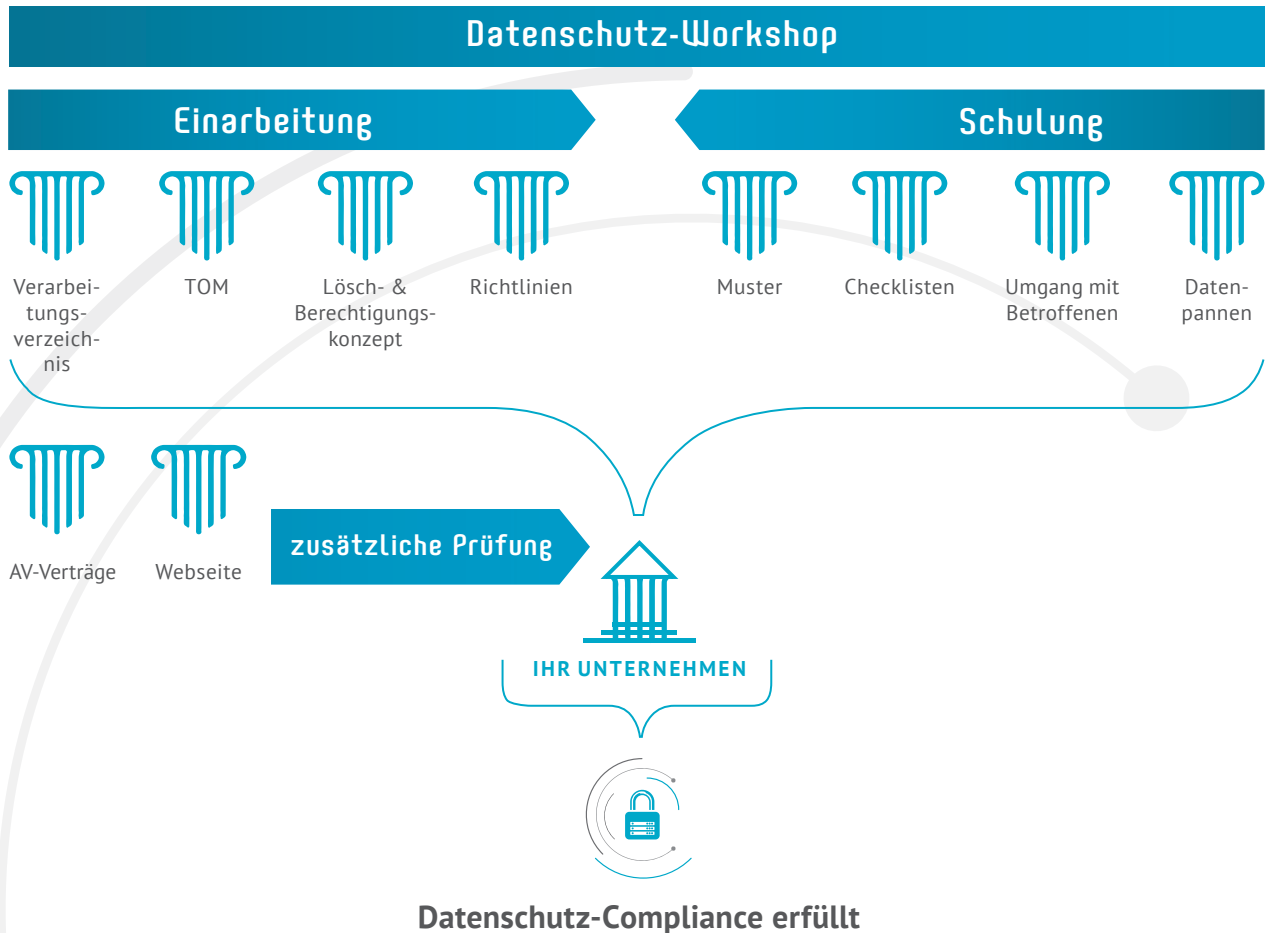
Datenschutz-Workshop

Einarbeitung

Schulung

Verarbeitungsverzeichnis

TOM

Lösch- & Berechtigungskonzept

Richtlinien

Muster

Checklisten

Umgang mit Betroffenen

Datenpannen

AV-Verträge

Webseite

zusätzliche Prüfung

IHR UNTERNEHMEN

Datenschutz-Compliance erfüllt